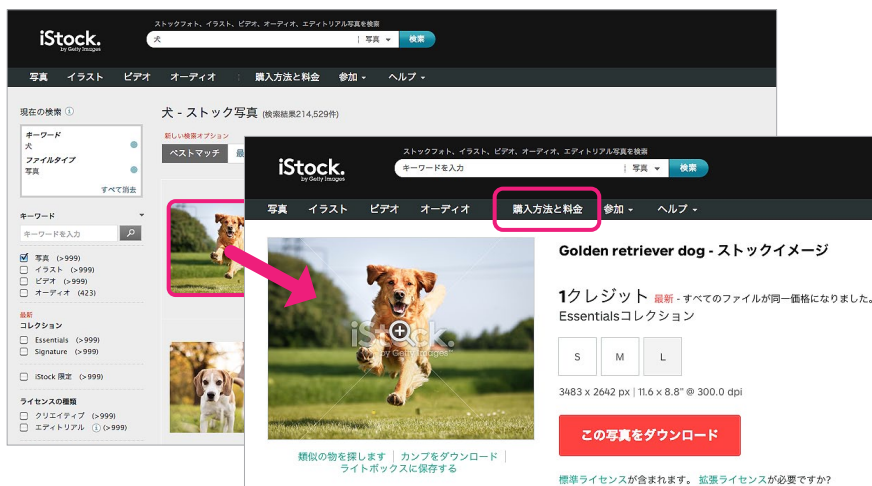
iStock. by Getty Images
ストックフォト、イラスト、ビデオ、オーディオ、エディトリアル写真を検索
犬
写真
検索
写真 イラスト ビデオ オーディオ 購入方法と料金 参加 ヘルプ

現在の検索
キーワード
犬
ファイルタイプ
写真
すべて消去
キーワード
キーワードを入力
写真 (>999)
イラスト (>999)
ビデオ (>999)
オーディオ (423)
最新
コレクション
Essentials (>999)
Signature (>999)
iStock 限定 (>999)
ライセンスの種類
クリエイティブ (>999)
エディトリアル (>999)

犬 - ストック写真 (検索結果214,529件)
新しい検索オプション
ベストマッチ 最

iStock. by Getty Images
ストックフォト、イラスト、ビデオ、オーディオ、エディトリアル写真を検索
キーワードを入力
写真
検索
写真 イラスト ビデオ オーディオ 購入方法と料金 参加 ヘルプ

iStock by Getty Images

Golden retriever dog - ストックイメージ

1クレジット 最新 - すべてのファイルが同一価格になりました。
Essentialsコレクション
S M L
3483 x 2642 px | 11.6 x 8.8" @ 300.0 dpi
この写真をダウンロード
標準ライセンスが含まれます。 拡張ライセンスが必要ですか?

類似の物を探します | カンプをダウンロード | ライトボックスに保存する